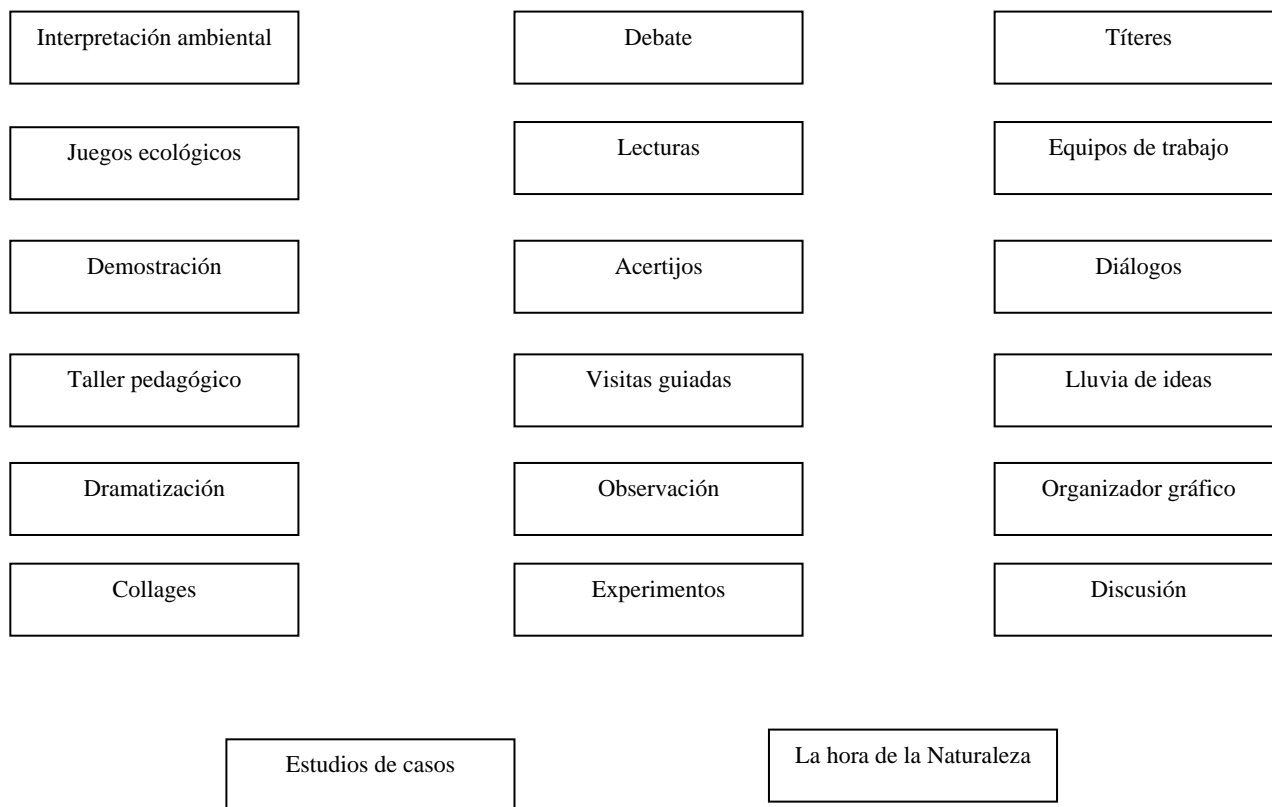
Interpretación ambiental

Debate

Títeres

Juegos ecológicos

Lecturas

Equipos de trabajo

Demostración

Acertijos

Diálogos

Taller pedagógico

Visitas guiadas

Lluvia de ideas

Dramatización

Observación

Organizador gráfico

Collages

Experimentos

Discusión

Estudios de casos

La hora de la Naturaleza